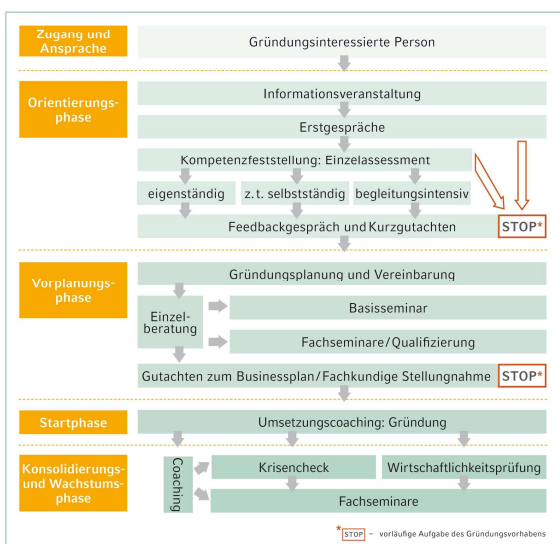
Zugang und Ansprache

Gründungsinteressierte Person

Orientierungsphase

Informationsveranstaltung

Erstgespräche

Kompetenzfeststellung: Einzelassessment

eigenständig

z.t. selbstständig

begleitungsintensiv

Feedbackgespräch und Kurzgutachten

STOP*

Vorplanungsphase

Gründungsplanung und Vereinbarung

Einzelberatung

Basisseminar

Fachseminare / Qualifizierung

Gutachten zum Businessplan / Fachkundige Stellungnahme

STOP*

Startphase

Umsetzungscoaching: Gründung

Konsolidierungs- und Wachstumsphase

Coaching

Krisencheck

Wirtschaftlichkeitsprüfung

Fachseminare

*STOP – vorläufige Aufgabe des Gründungsvorhabens